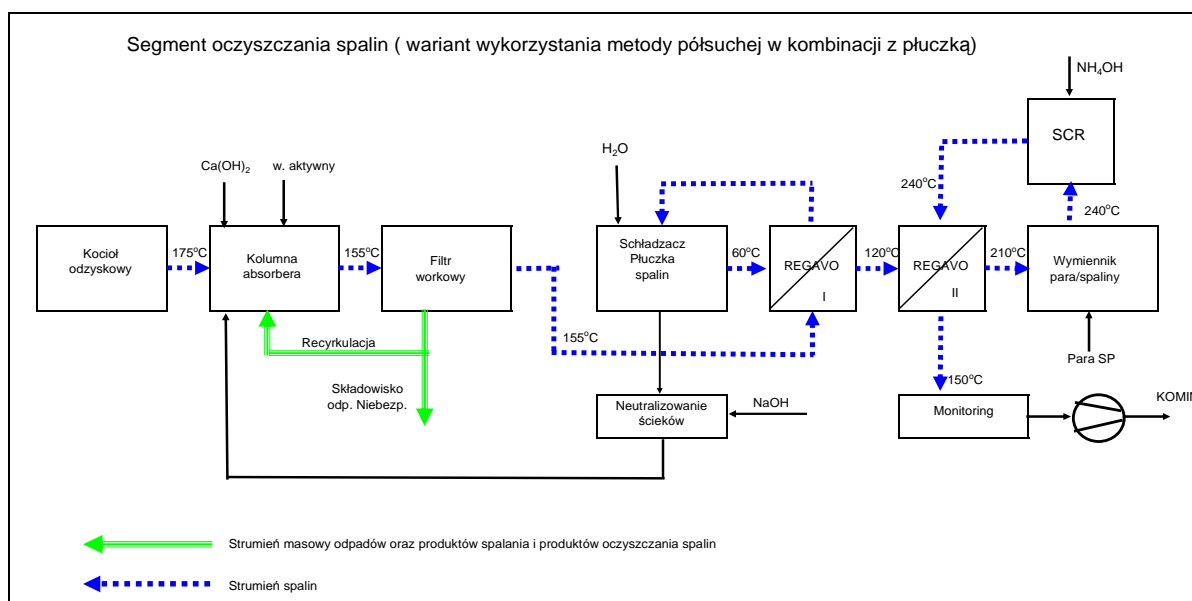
Segment oczyszczania spalin ( wariant wykorzystania metody półsuchej w kombinacji z płuczką)

$NH_4OH$

SCR

$H_2O$

$Ca(OH)_2$

w. aktywny

$240^oC$

$240^oC$

Kocioł odzyskowy

$175^oC$

Kolumna absorbera

$155^oC$

Filtr workowy

Schładzacz Płuczka spalin

$60^oC$

REGAVO I

$120^oC$

REGAVO II

$210^oC$

Wymiennik para/spaliny

Recyrkulacja

$155^oC$

Para SP

Składowisko odp. Niebezp.

$150^oC$

Neutralizowanie ścieków

NaOH

Monitoring

KOMIN

Strumień masowy odpadów oraz produktów spalania i produktów oczyszczania spalin

Strumień spalin